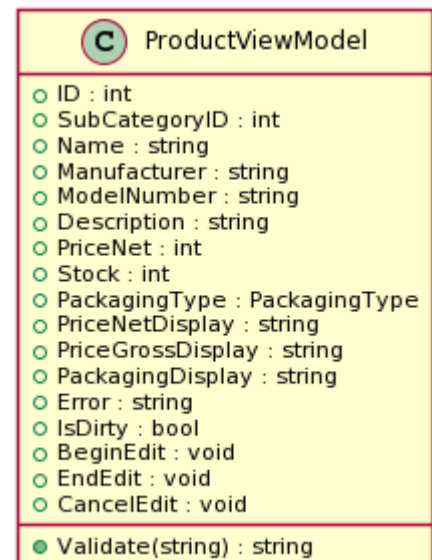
C ProductViewModel

ID : int
SubCategoryID : int
Name : string
Manufacturer : string
ModelNumber : string
Description : string
PriceNet : int
Stock : int
PackagingType : PackagingType
PriceNetDisplay : string
PriceGrossDisplay : string
PackagingDisplay : string
Error : string
IsDirty : bool
BeginEdit : void
EndEdit : void
CancelEdit : void

Validate(string) : string